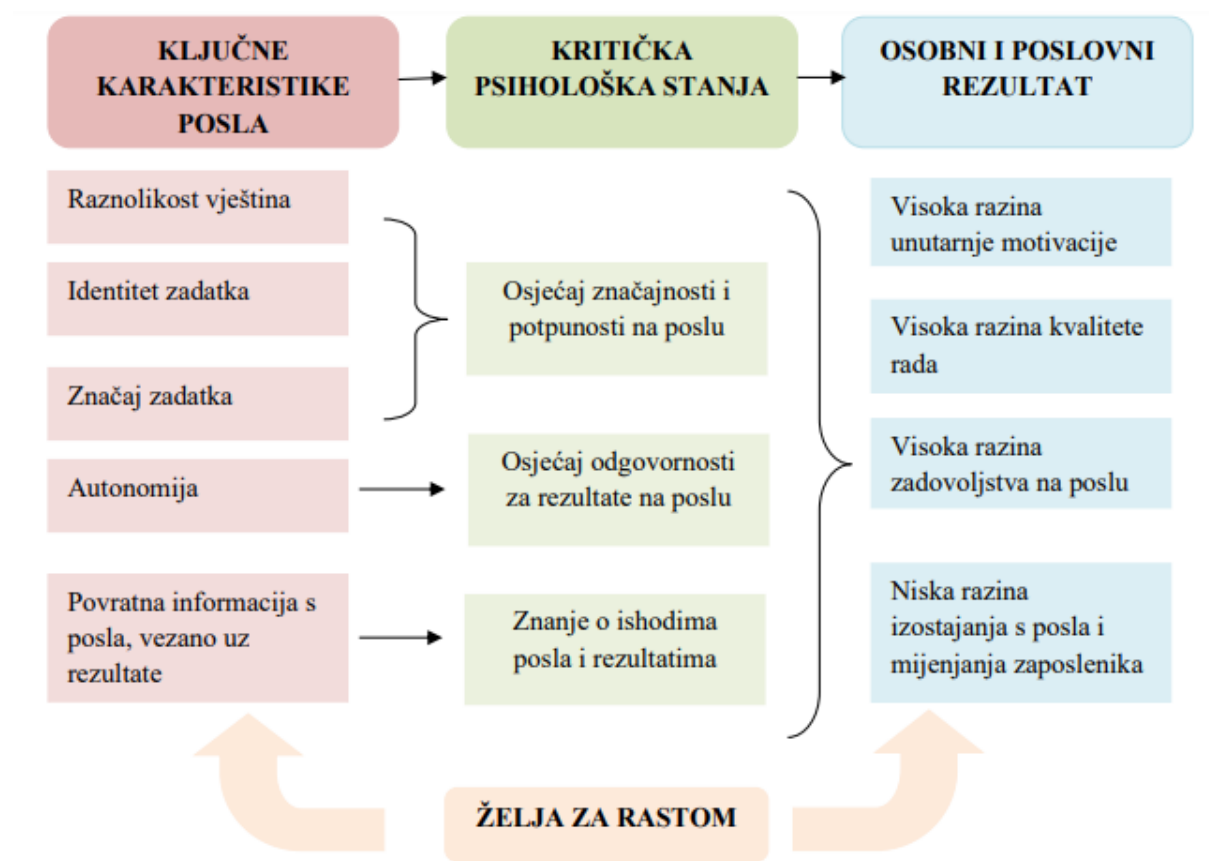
KLJUČNE KARAKTERISTIKE POSLA

KRITIČKA PSIHOLOŠKA STANJA

OSOBNI I POSLOVNI REZULTAT

Raznolikost vještina

Identitet zadatka

Značaj zadatka

Osjećaj značajnosti i potpunosti na poslu

Autonomija

Osjećaj odgovornosti za rezultate na poslu

Povratna informacija s posla, vezano uz rezultate

Znanje o ishodima posla i rezultatima

Visoka razina unutarnje motivacije

Visoka razina kvalitete rada

Visoka razina zadovoljstva na poslu

Niska razina izostajanja s posla i mijenjanja zaposlenika

ŽELJA ZA RASTOM